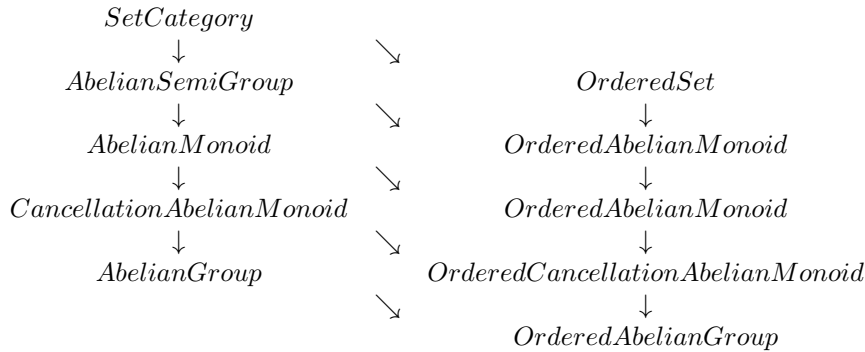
$SetCategory$

$\downarrow$ $\searrow$

$AbelianSemiGroup$ $OrderedSet$

$\downarrow$ $\searrow$ $\downarrow$

$AbelianMonoid$ $OrderedAbelianMonoid$

$\downarrow$ $\searrow$ $\downarrow$

$CancellationAbelianMonoid$ $OrderedAbelianMonoid$

$\downarrow$ $\searrow$ $\downarrow$

$AbelianGroup$ $OrderedCancellationAbelianMonoid$

$\searrow$ $\downarrow$

$OrderedAbelianGroup$